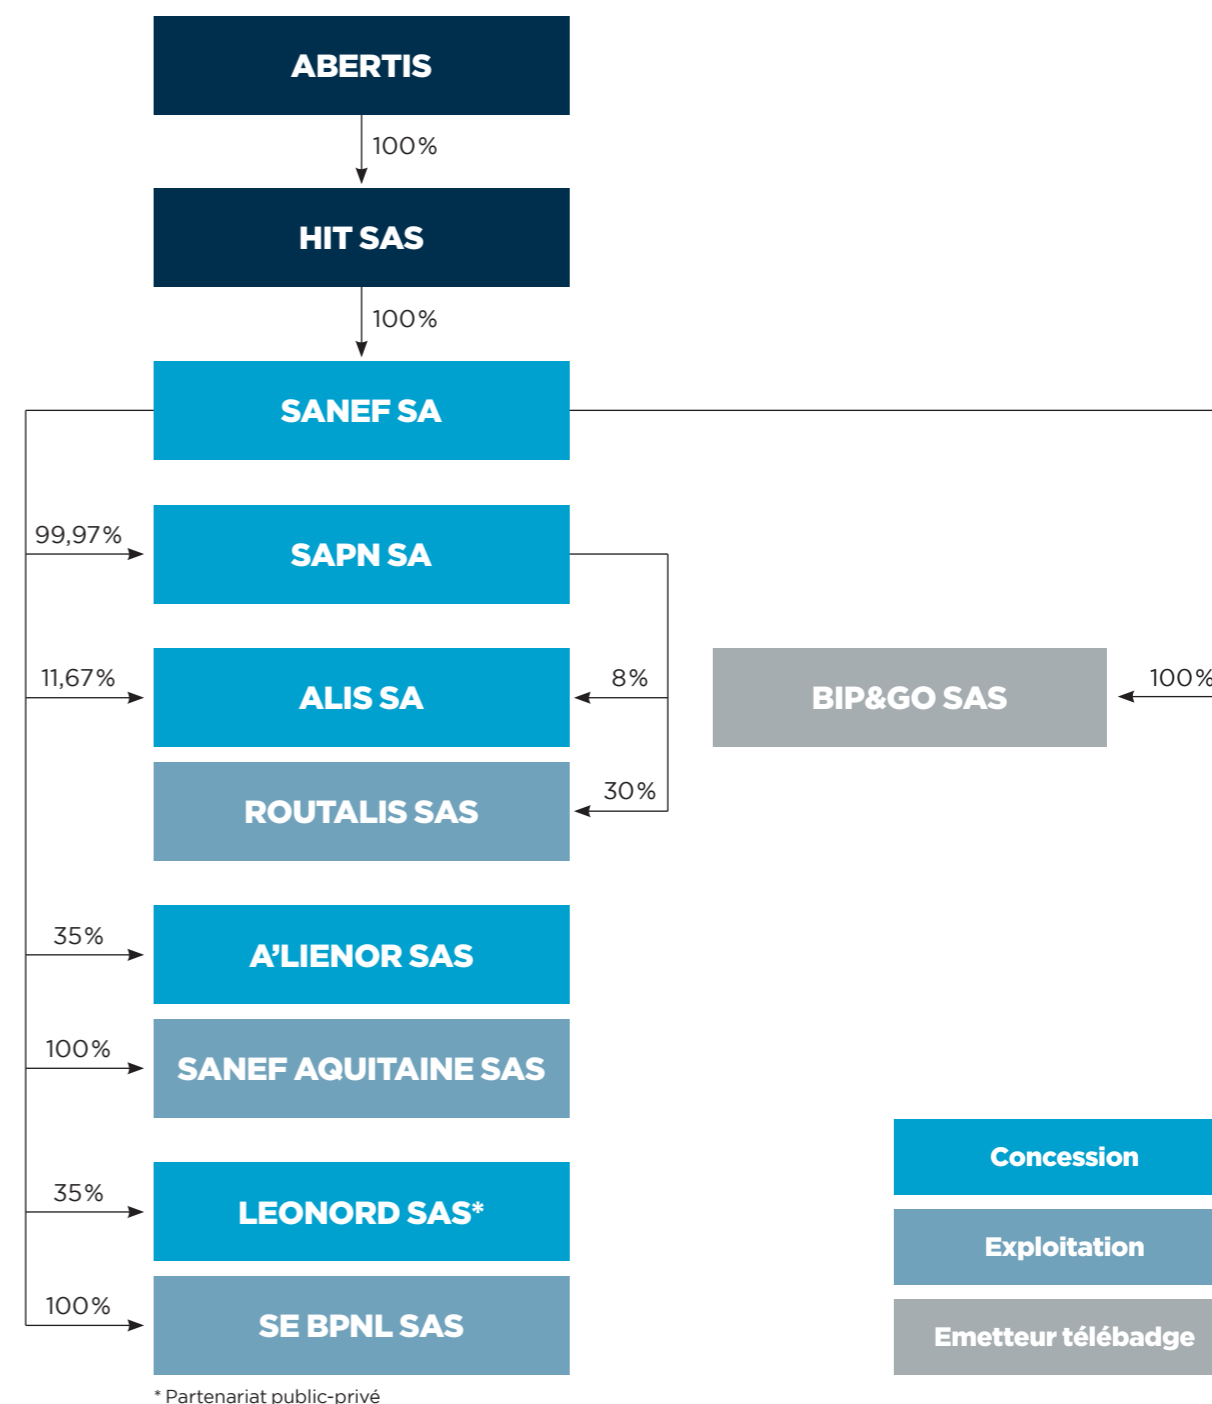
ABERTIS

100%

HIT SAS

100%

SANEF SA

99,97%

SAPN SA

11,67%

ALIS SA

8%

BIP&GO SAS

100%

ROUTALIS SAS

30%

35%

A'LIENOR SAS

100%

SANEF AQUITAINE SAS

35%

LEONORD SAS*

100%

SE BPNL SAS

Concession

Exploitation

Emetteur télébadge

* Partenariat public-privé